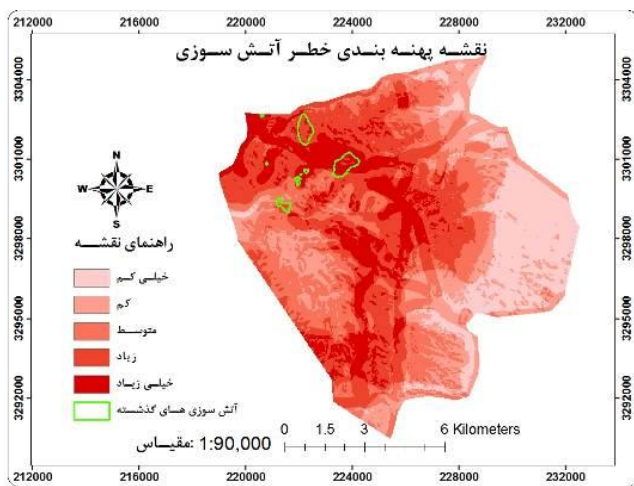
212000 216000 220000 224000 228000 232000

نقشه پهنه بندی خطر آتش سوزی

3304000
3301000
3298000
3295000
3292000

3304000
3301000
3298000
3295000
3292000

N
W E
S

راهنمای نقشه

خیلی کم
کم
متوسط
زیاد
خیلی زیاد
آتش سوزی های گذشته

0 1.5 3 6 Kilometers

مقیاس: 1:90,000

212000 216000 220000 224000 228000 232000